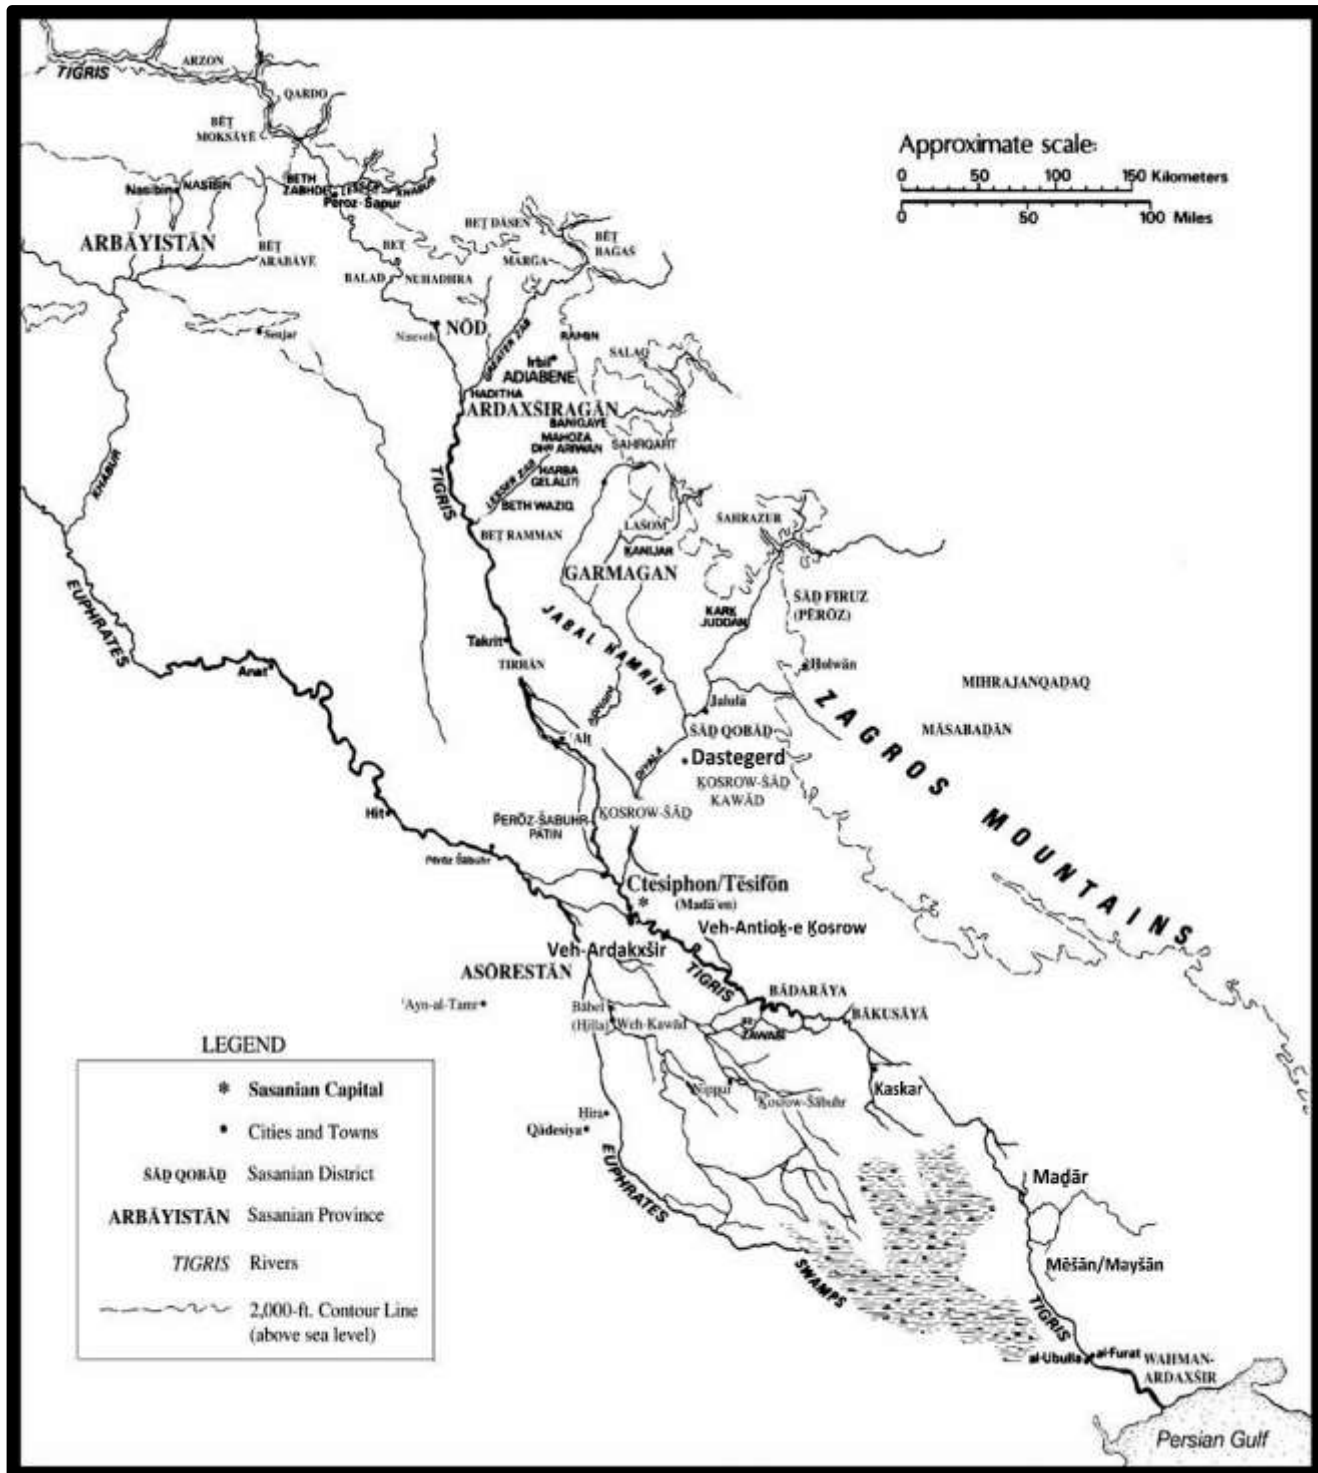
TIGRIS
ARZON
QARDO
BĒṮ MOKSĀYE
Nasibine
NASIBIN
BETH ZABHDE
Pērōz-Šapur
ARBĀYISTĀN
BĒṮ ARABĀYE
BĒṮ
BALAD
NUHADHRA
BĒṮ DĀSEN
BĒṮ BAGAS
MARGA
Senjar
Nineveh
NŌD
RAMIN
Irbil
ADIABENE
SALAQ
HADITHA
ARDAXŠIRAGĀN
BANIGAYE
MAHOZA DH'ARIWAN
SAHRQART
GREATER ZAB
HARBA GELALITI
LESSER ZAB
BETH WAZIQ
KHABUR
TIGRIS
BĒṮ RAMMAN
LASOM
ŠAHRAZUR
KANIJAR
GARMAGAN
KARK JUDDAN
ŠĀḎ FIRUZ (PĒRŌZ)
JABAL HAMRIN
EUPHRATES
Takrit
TIRRĀN
Holwān
Anat
MIHRAJANQADAQ
Jalula
ADHAIM
ŠĀḎ QOBĀḎ
ZAGROS MOUNTAINS
MĀSABADĀN
'Ak
DIYALA
Dastegerd
KOSROW-ŠĀḎ KAWĀḎ
Hit
PĒRŌZ-ŠABUHR-PĀṮIN
KOSROW-ŠĀḎ
Pērōz Šābuhr
Ctesiphon/Tēsifōn
(Madā'en)
Veh-Antiok-e Kosrow
Veh-Ardakxšīr
ASŌRESTĀN
TIGRIS
BĀDARĀYA
BĀKUSĀYĀ
'Ayn-al-Tamr
Bābel (Hilla)
Weh-Kawād
ZAWABI
Nippur
Kosrow-Šābuhr
Kaskar
Hira
Qādesiya
EUPHRATES
Maḏār
SWAMPS
Mēšān/Mayšān
TIGRIS
al-Ubulla
al-Furat
WAHMAN-ARDAXŠIR
Persian Gulf

Approximate scale:
0 50 100 150 Kilometers
0 50 100 Miles

LEGEND
Sasanian Capital
Cities and Towns
ŠĀḎ QOBĀḎ Sasanian District
ARBĀYISTĀN Sasanian Province
TIGRIS Rivers
2,000-ft. Contour Line (above sea level)